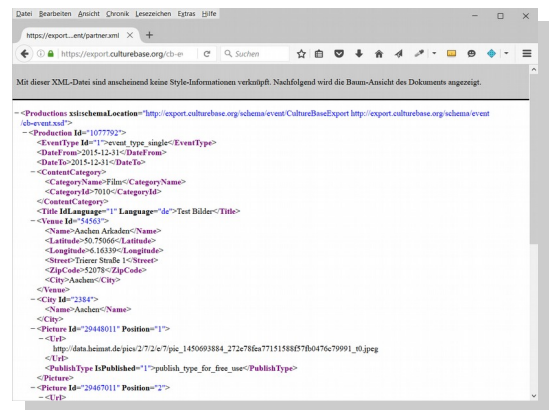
Datei Bearbeiten Ansicht Chronik Lesezeichen Extras Hilfe

https://export....ent/partner.xml ×  +

https://export.culturebase.org/cb-e  C  Suchen

Mit dieser XML-Datei sind anscheinend keine Style-Informationen verknüpft. Nachfolgend wird die Baum-Ansicht des Dokuments angezeigt.

− <Productions xsi:schemaLocation="http://export.culturebase.org/schema/event/CultureBaseExport http://export.culturebase.org/schema/event/cb-event.xsd">
− <Production Id="1077792">
<EventType Id="1">event_type_single</EventType>
<DateFrom>2015-12-31</DateFrom>
<DateTo>2015-12-31</DateTo>
− <ContentCategory>
<CategoryName>Film</CategoryName>
<CategoryId>7010</CategoryId>
</ContentCategory>
<Title IdLanguage="1" Language="de">Test Bilder</Title>
− <Venue Id="54563">
<Name>Aachen Arkaden</Name>
<Latitude>50.75066</Latitude>
<Longitude>6.16339</Longitude>
<Street>Trierer Straße 1</Street>
<ZipCode>52078</ZipCode>
<City>Aachen</City>
</Venue>
− <City Id="2384">
<Name>Aachen</Name>
</City>
− <Picture Id="29448011" Position="1">
− <Url>
http://data.heimat.de/pics/2/7/2/e/7/pic_1450693884_272e78fea77151588f57fb0476c79991_t0.jpeg
</Url>
<PublishType IsPublished="1">publish_type_for_free_use</PublishType>
</Picture>
− <Picture Id="29467011" Position="2">
− <Url>